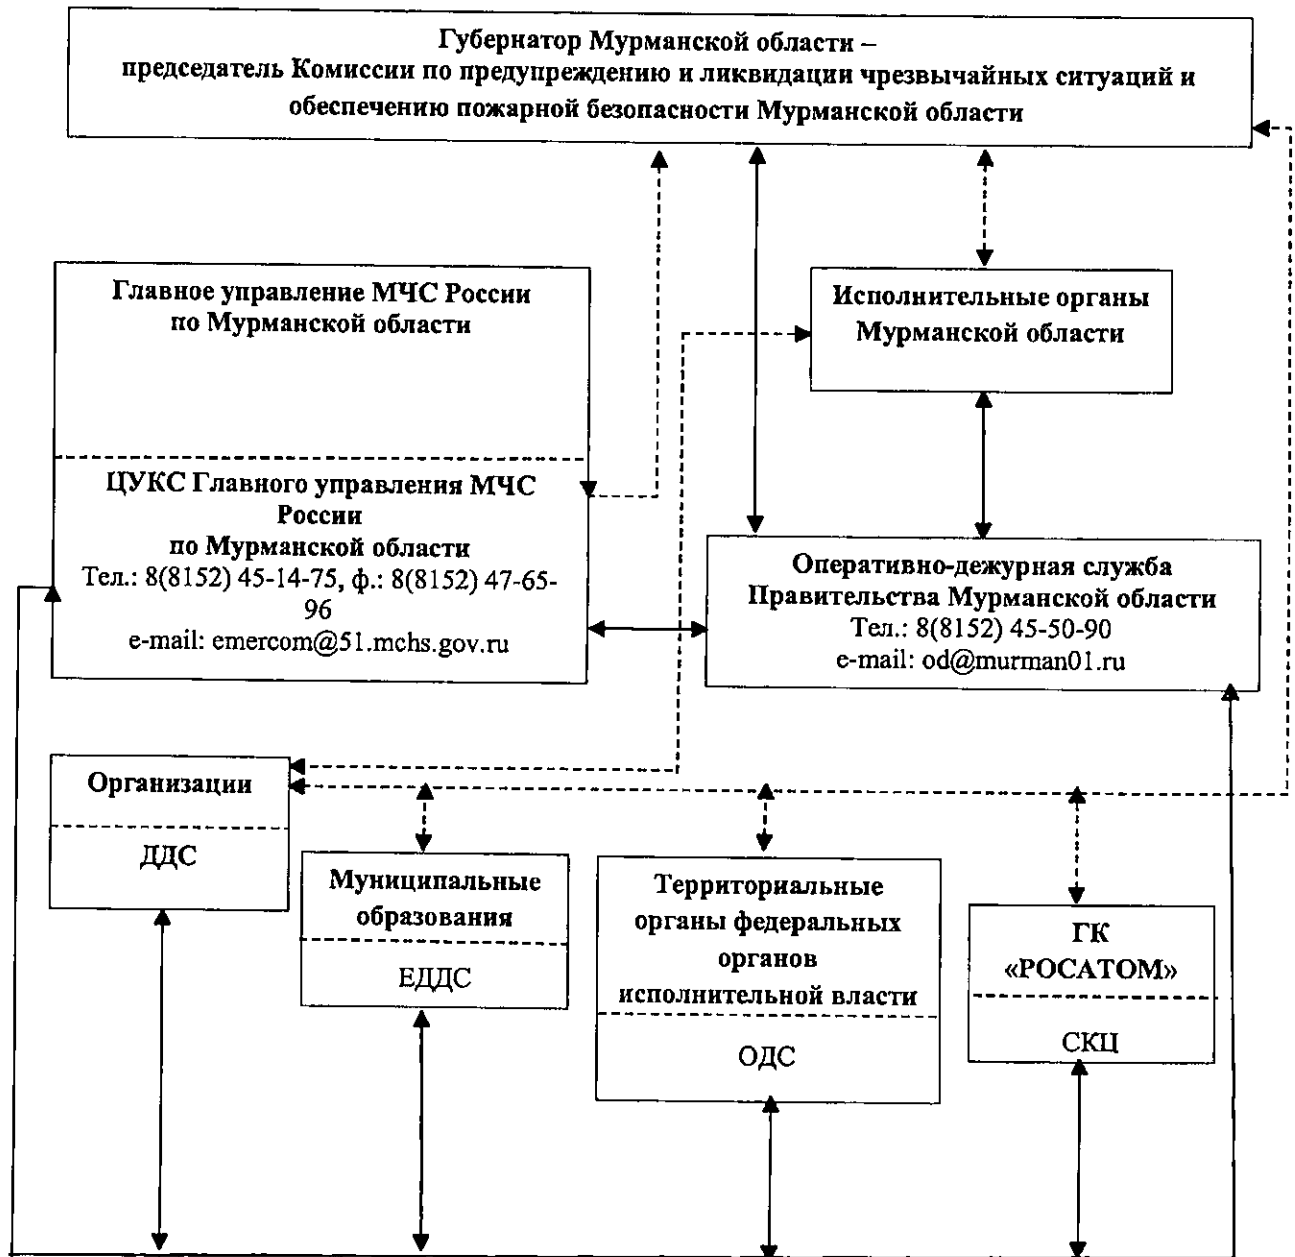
Губернатор Мурманской области – председатель Комиссии по предупреждению и ликвидации чрезвычайных ситуаций и обеспечению пожарной безопасности Мурманской области

Главное управление МЧС России по Мурманской области

ЦУКС Главного управления МЧС России по Мурманской области
Тел.: 8(8152) 45-14-75, ф.: 8(8152) 47-65-96
e-mail: emercom@51.mchs.gov.ru

Исполнительные органы Мурманской области

Оперативно-дежурная служба Правительства Мурманской области
Тел.: 8(8152) 45-50-90
e-mail: od@murman01.ru

Организации

ДДС

Муниципальные образования

ЕДДС

Территориальные органы федеральных органов исполнительной власти

ОДС

ГК «РОСАТОМ»

СКЦ